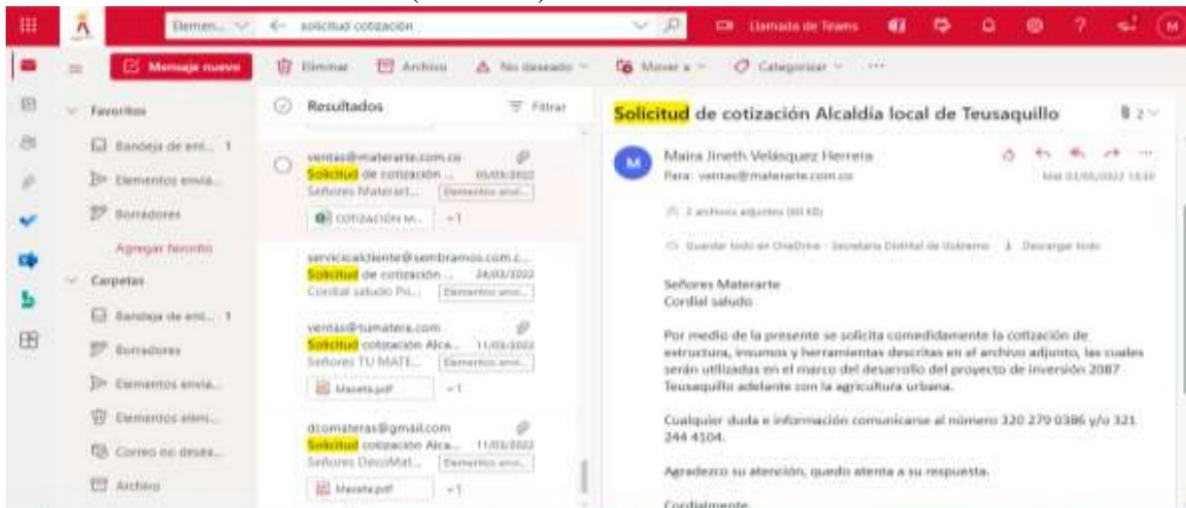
Elemen... solicitud cotizacion

Llamada de Teams

M

Mensaje nuevo

Eliminar Archivo No deseado Mover a Categorizar ···

Favoritos

Bandeja de ent... 1

Elementos envia...

Borradores

Agregar favorito

Carpetas

Bandeja de ent... 1

Borradores

Elementos envia...

Elementos elimi...

Correo no desea...

Archivo

Resultados

Filtrar

ventas@materarte.com.co
Solicitud de cotizacion ... 01/03/2022
Señores Materart... Elementos envi...
COTIZACIÓN M... +1

servicioalcliente@sembramos.com.c...
Solicitud de cotizacion ... 24/03/2022
Cordial saludo Po... Elementos envi...

ventas@tumatera.com
Solicitud cotización Alca... 11/03/2022
Señores TU MATE... Elementos envi...
Maceta.pdf +1

dcomateras@gmail.com
Solicitud cotización Alca... 11/03/2022
Señores DecoMat... Elementos envi...
Maceta.pdf +1

Solicitud de cotización Alcaldía local de Teusaquillo

2

Maira Jineth Velásquez Herrera
Para: ventas@materarte.com.co

Mar 01/03/2022 13:10

2 archivos adjuntos (60 KB)

Guardar todo en OneDrive - Secretaría Distrital de Gobierno Descargar todo

Señores Materarte
Cordial saludo

Por medio de la presente se solicita comedidamente la cotización de estructura, insumos y herramientas descritas en el archivo adjunto, las cuales serán utilizadas en el marco del desarrollo del proyecto de inversión 2087 Teusaquillo adelante con la agricultura urbana.

Cualquier duda e información comunicarse al número 320 270 0386 y/o 321 244 4104.

Agradezco su atención, quedo atenta a su respuesta.

Cordialmente